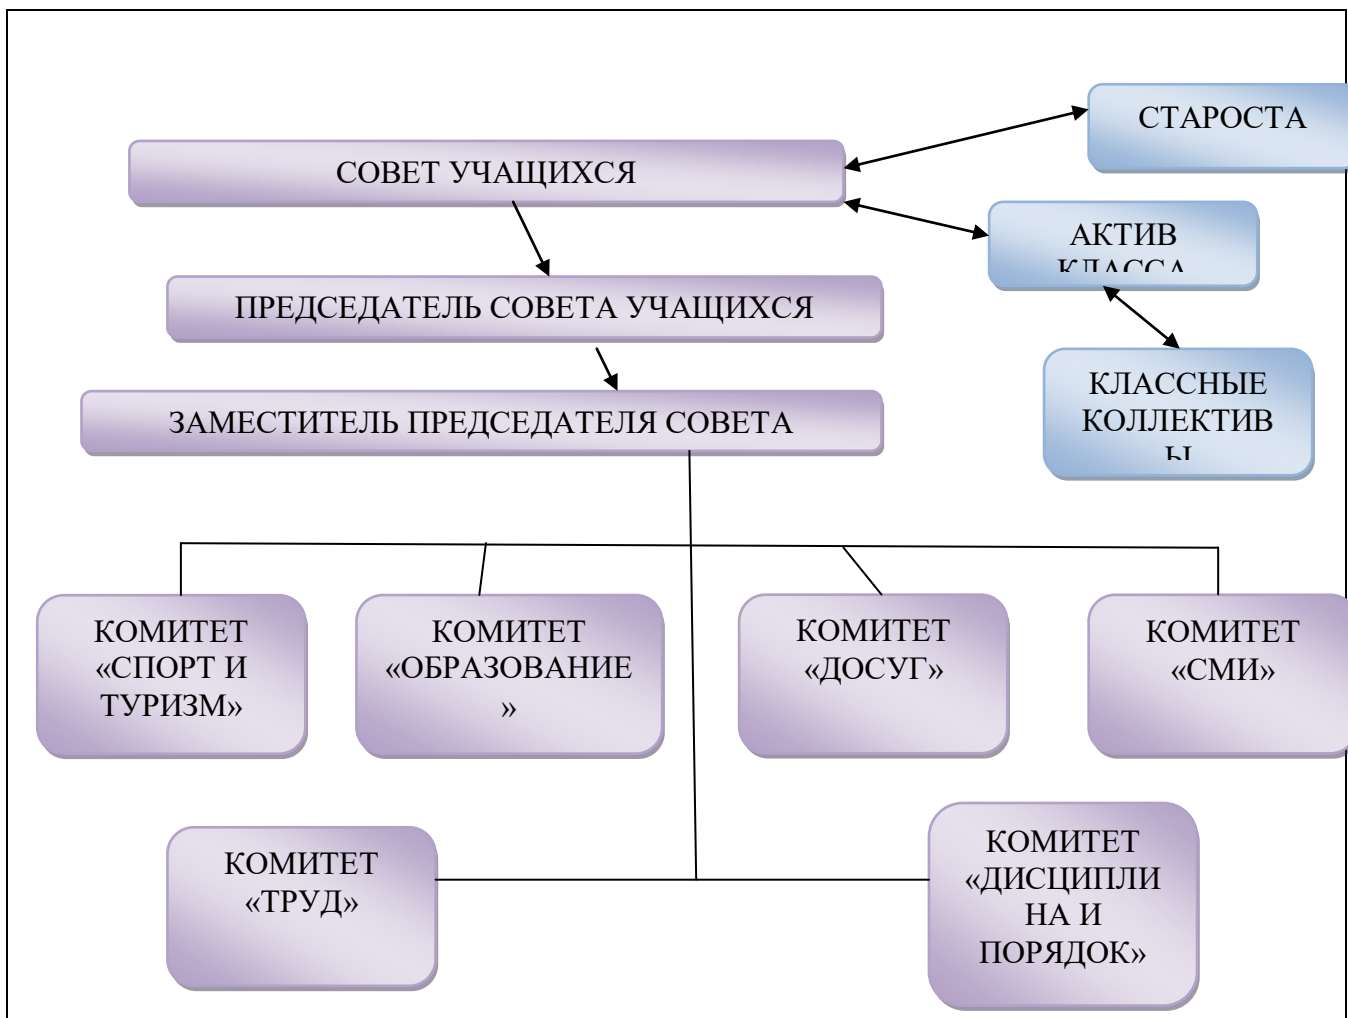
СТАРОСТА

СОВЕТ УЧАЩИХСЯ

АКТИВ КЛАССА

ПРЕДСЕДАТЕЛЬ СОВЕТА УЧАЩИХСЯ

КЛАССНЫЕ КОЛЛЕКТИВ Ы

ЗАМЕСТИТЕЛЬ ПРЕДСЕДАТЕЛЯ СОВЕТА

КОМИТЕТ «СПОРТ И ТУРИЗМ»

КОМИТЕТ «ОБРАЗОВАНИЕ »

КОМИТЕТ «ДОСУГ»

КОМИТЕТ «СМИ»

КОМИТЕТ «ТРУД»

КОМИТЕТ «ДИСЦИПЛИ НА И ПОРЯДОК»